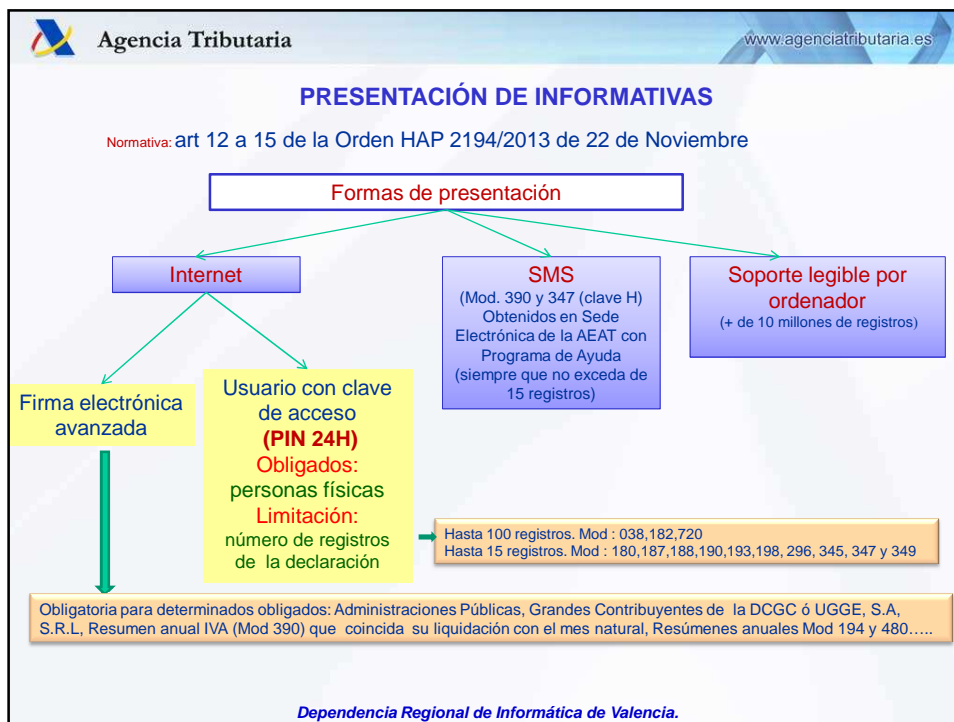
Agencia Tributaria

www.agenciatributaria.es

PRESENTACIÓN DE INFORMATIVAS

Normativa: art 12 a 15 de la Orden HAP 2194/2013 de 22 de Noviembre

Formas de presentación

Internet

SMS
(Mod. 390 y 347 (clave H) Obtenidos en Sede Electrónica de la AEAT con Programa de Ayuda (siempre que no exceda de 15 registros)

Soporte legible por ordenador
(+ de 10 millones de registros)

Firma electrónica avanzada

Usuario con clave de acceso
(PIN 24H)
Obligados:
personas físicas
Limitación:
número de registros de la declaración

Hasta 100 registros. Mod : 038,182,720
Hasta 15 registros. Mod : 180,187,188,190,193,198, 296, 345, 347 y 349

Obligatoria para determinados obligados: Administraciones Públicas, Grandes Contribuyentes de la DCGC ó UGGE, S.A, S.R.L, Resumen anual IVA (Mod 390) que coincida su liquidación con el mes natural, Resúmenes anuales Mod 194 y 480…..

Dependencia Regional de Informática de Valencia.